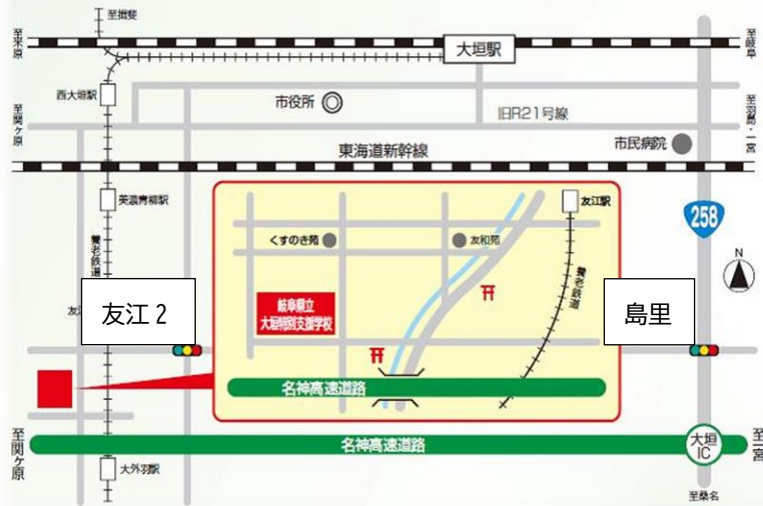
至揖斐
至米原
大垣駅
至岐阜
西大垣駅
市役所
至関ケ原
旧R21号線
至羽島・一宮
市民病院
東海道新幹線
美濃青柳駅
友江駅
258
くすのき苑
友和苑
養老鉄道
N
友江 2
岐阜県立
大垣特別支援学校
島里
友江
養老鉄道
名神高速道路
至関ケ原
名神高速道路
大垣
IC
至一宮
大外羽駅
至桑名